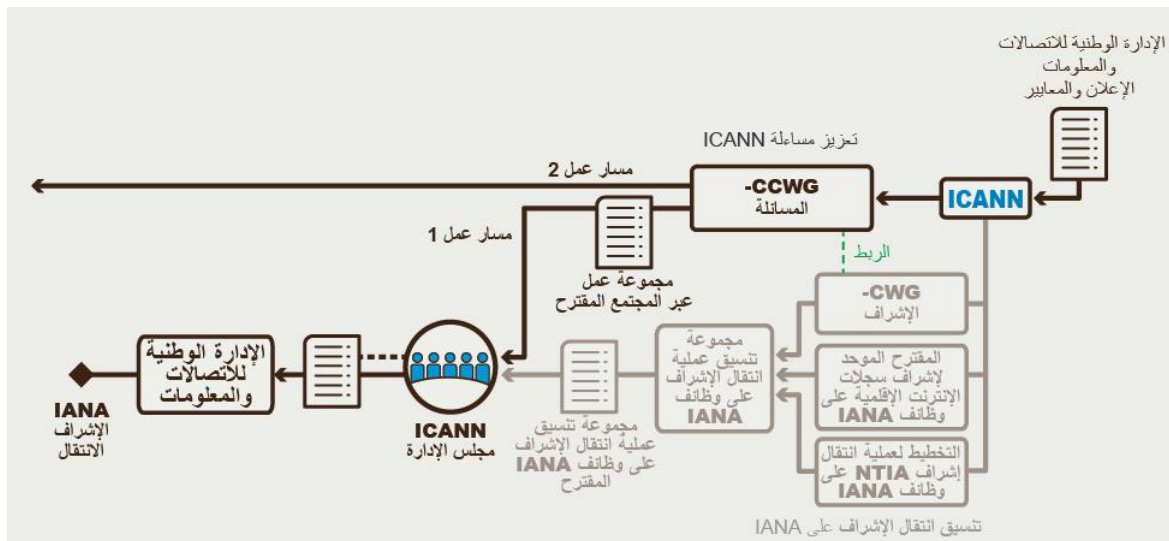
الإدارة الوطنية للاتصالات والمعلومات الإعلان والمعايير

تعزيز مساءلة ICANN

ICANN

-CCWG
المسائلة

مسار عمل 2

مسار عمل 1

مجموعة عمل عبر المجتمع المقترح

الربط

-CWG
الإشراف

المقترح الموحد لإشراف سجلات الإنترنت الإقليمية على وظائف IANA

التخطيط لعملية انتقال إشراف NTIA على وظائف IANA

مجموعة تنسيق عملية انتقال الإشراف على وظائف IANA

مجموعة تنسيق عملية انتقال الإشراف على وظائف IANA المقترح

ICANN
مجلس الإدارة

الإدارة الوطنية للاتصالات والمعلومات

IANA
الإشراف
الانتقال

تنسيق انتقال الإشراف على IANA